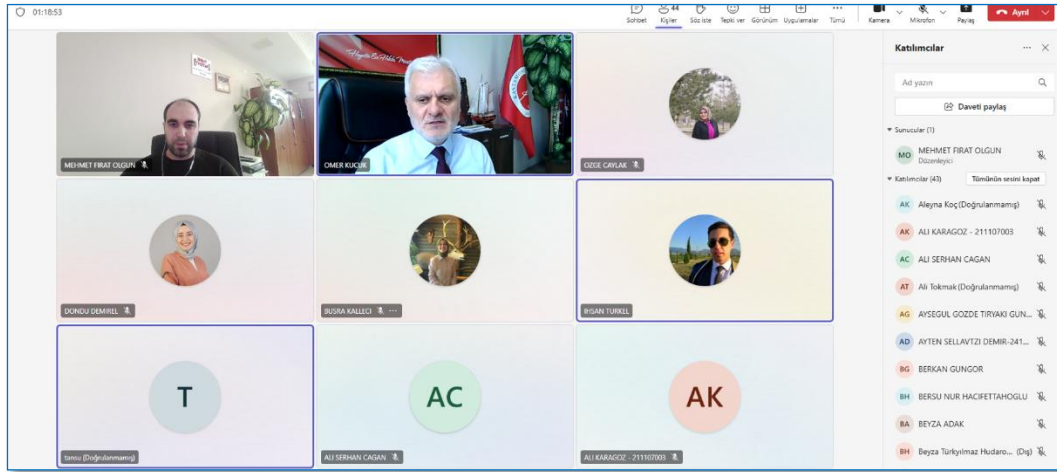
01:18:53

Sohbet 44 Kişiler Söz iste Tepki ver Görünüm Uygulamalar Tümü Kamera Mikrofon Paylaş Ayrıl

MEHMET FIRAT OLGUN
OMER KUCUK
OZGE CAYLAK
DONDU DEMIREL
BUSRA KALLECI
IHSAN TURKEL
T
tansu (Doğrulanmamış)
AC
ALI SERHAN CAGAN
AK
ALI KARAGOZ - 211107003

Katılımcılar
Ad yazın
Daveti paylaş
Sunucular (1)
MO MEHMET FIRAT OLGUN Düzenleyici
Katılımcılar (43) Tümünün sesini kapat
AK Aleyna Koç (Doğrulanmamış)
AK ALI KARAGOZ - 211107003
AC ALI SERHAN CAGAN
AT Ali Tokmak (Doğrulanmamış)
AG AYSEGUL GOZDE TIRYAKI GUN...
AD AYTEN SELLAVTZI DEMIR-241...
BG BERKAN GUNGOR
BH BERSU NUR HACIFETTAHOGLU
BA BEYZA ADAK
BH Beyza Türkyilmaz Hudaro... (Dış)